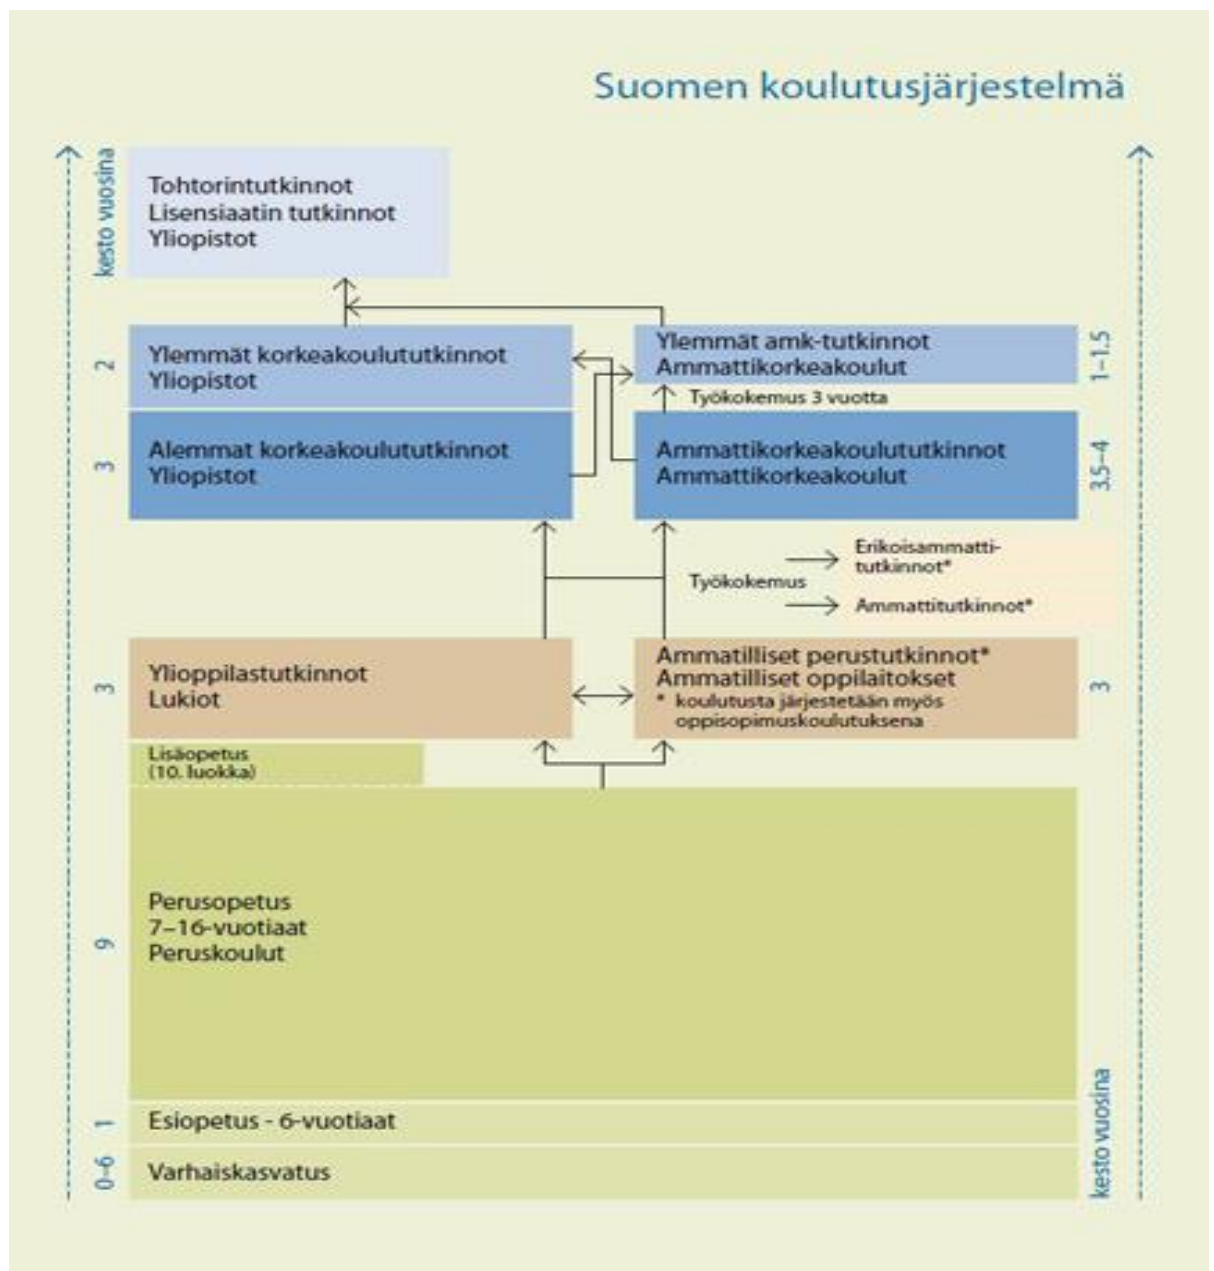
Suomen koulutusjärjestelmä

kesto vuosina

Tohtorintutkinnot
Lisensiaatin tutkinnot
Yliopistot

2
Ylemmät korkeakoulututkinnot
Yliopistot

Ylemmät amk-tutkinnot
Ammattikorkeakoulut
1–1.5

Työkokemus 3 vuotta

3
Alemmat korkeakoulututkinnot
Yliopistot

Ammattikorkeakoulututkinnot
Ammattikorkeakoulut
3.5–4

Työkokemus
Erikoisammattitutkinnot*
Ammattitutkinnot*

3
Ylioppilastutkinnot
Lukiot

Ammatilliset perustutkinnot*
Ammatilliset oppilaitokset
* koulutusta järjestetään myös oppisopimuskoulutuksena
3

Lisäopetus
(10. luokka)

9
Perusopetus
7–16-vuotiaat
Peruskoulut

1
Esiopetus - 6-vuotiaat

0–6
Varhaiskasvatus

kesto vuosina